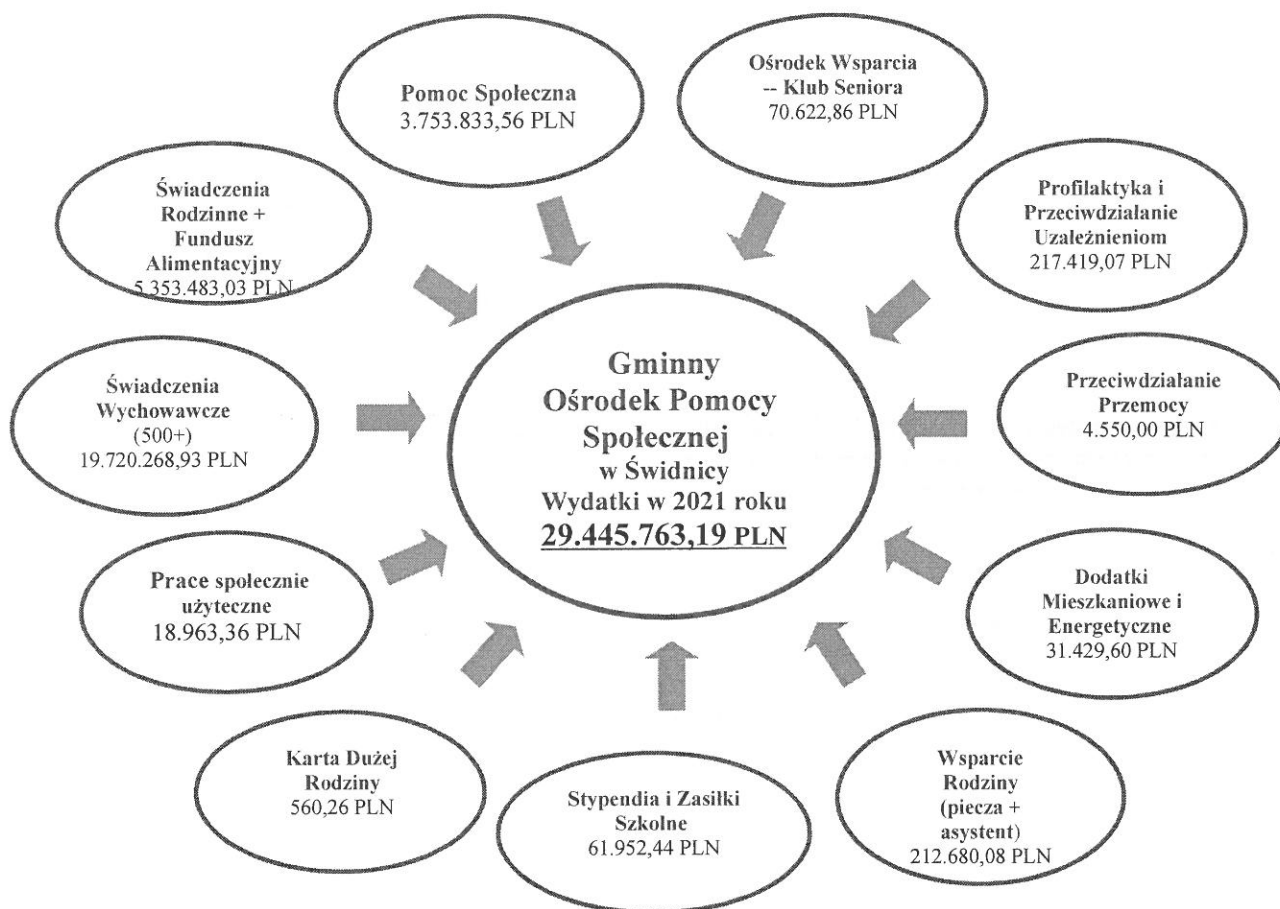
Pomoc Społeczna
3.753.833,56 PLN

Ośrodek Wsparcia
-- Klub Seniora
70.622,86 PLN

Świadczenia Rodzinne + Fundusz Alimentacyjny
5.353.483,03 PLN

Profilaktyka i Przeciwdziałanie Uzależnieniom
217.419,07 PLN

Gminny
Ośrodek Pomocy Społecznej
w Świdnicy
Wydatki w 2021 roku
29.445.763,19 PLN

Świadczenia Wychowawcze
(500+)
19.720.268,93 PLN

Przeciwdziałanie Przemocy
4.550,00 PLN

Prace społecznie użyteczne
18.963,36 PLN

Dodatki Mieszkaniowe i Energetyczne
31.429,60 PLN

Karta Dużej Rodziny
560,26 PLN

Stypendia i Zasiłki Szkolne
61.952,44 PLN

Wsparcie Rodziny
(piecza + asystent)
212.680,08 PLN